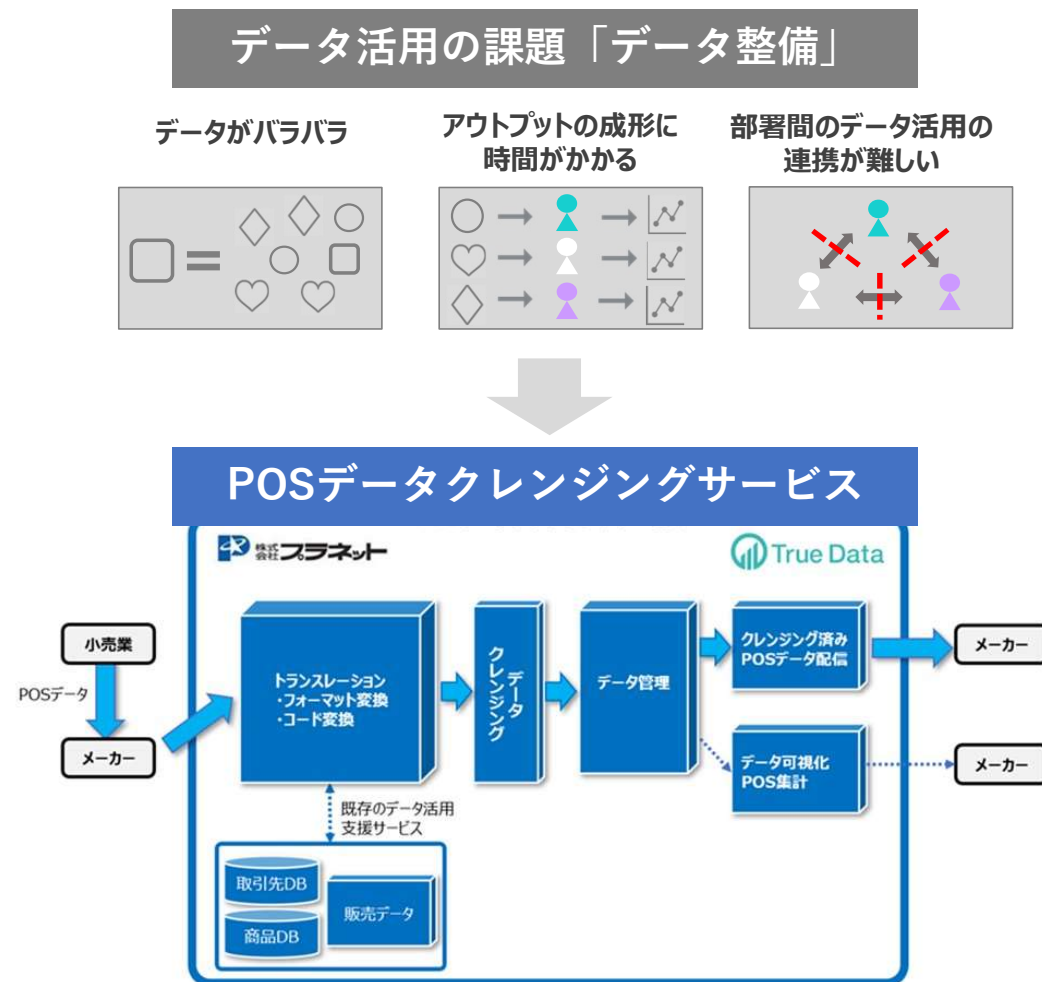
データ活用の課題「データ整備」

データがバラバラ

アウトプットの成形に時間がかかる

部署間のデータ活用の連携が難しい

POSデータクレンジングサービス

株式会社プラネット

True Data

小売業

POSデータ

メーカー

トランスレーション
・フォーマット変換
・コード変換

データクレンジング

データ管理

クレンジング済みPOSデータ配信

メーカー

データ可視化
POS集計

メーカー

既存のデータ活用支援サービス

取引先DB

商品DB

販売データ